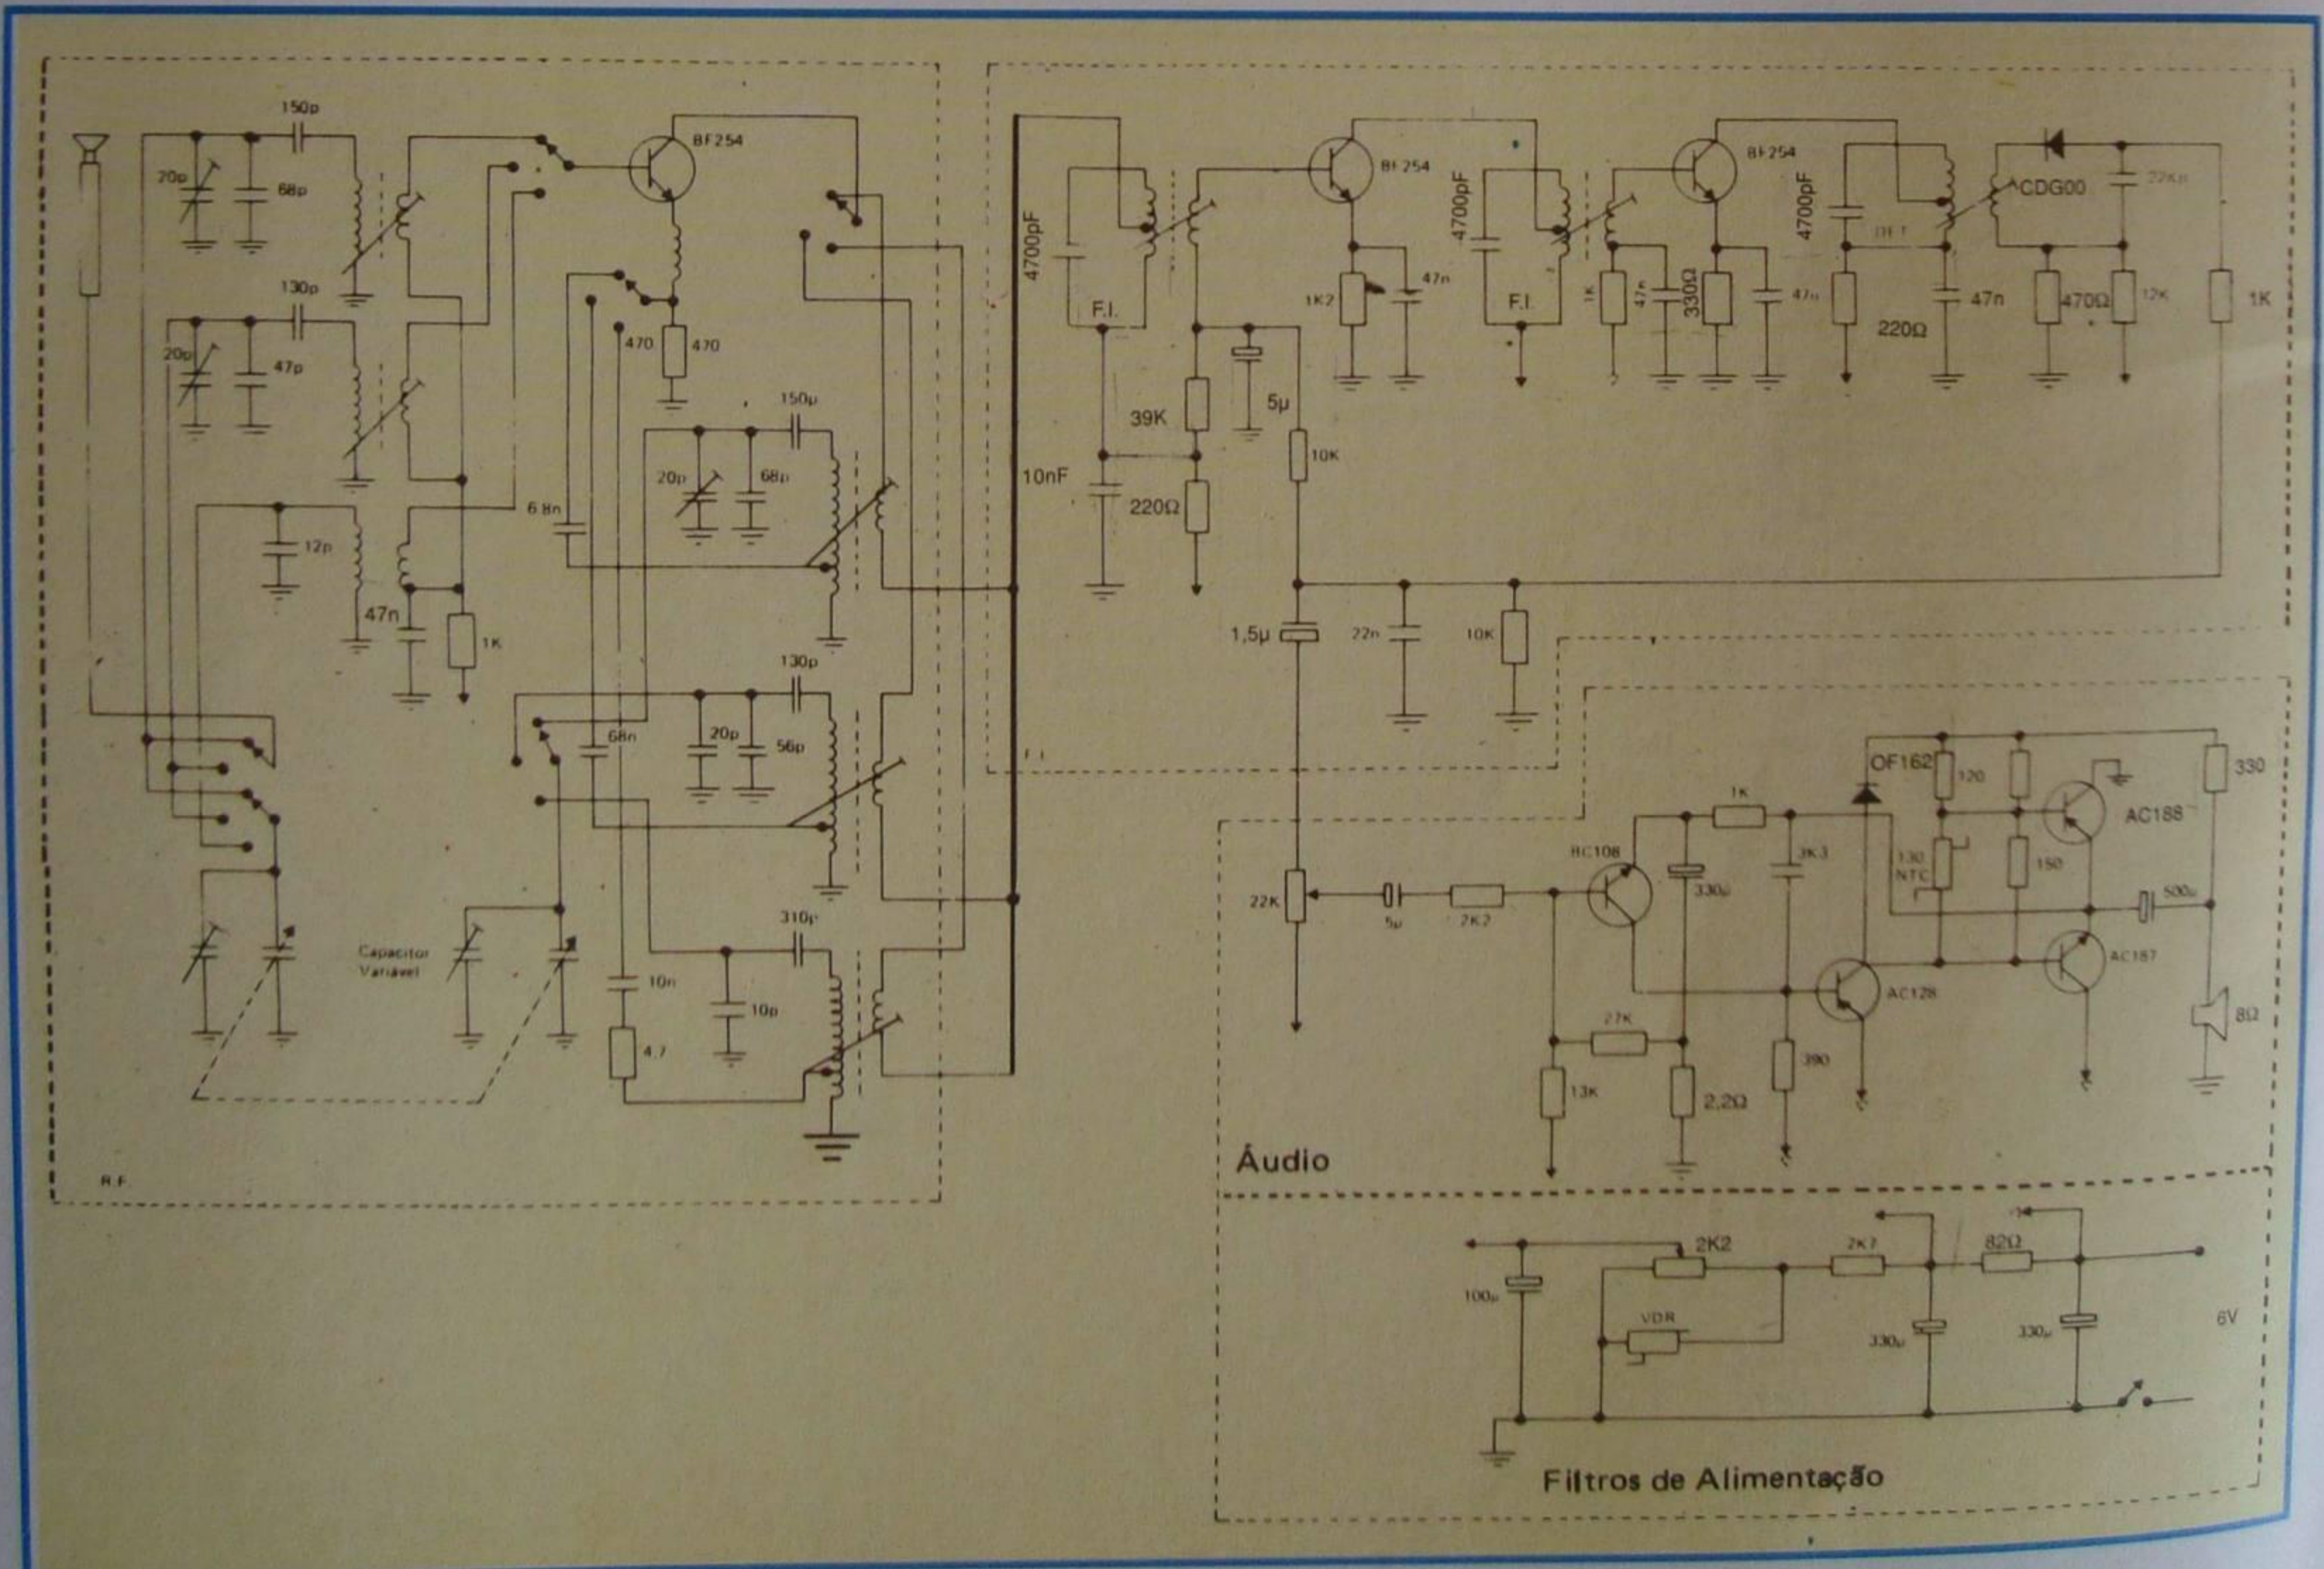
150p
BF254
20p
68p
130p
20p
47p
470
470
150p
20p
68p
12p
6,8n
47n
1K
130p
68n
20p
56p
Capacitor Variável
310p
10n
10p
4,7
R.F.
4700pF
F.I.
39K
10nF
220Ω
5μ
10K
BF254
1K2
47n
4700pF
F.I.
1K
47n
330Ω
47n
BF254
4700pF
220Ω
47n
CDG00
22Kp
470Ω
12K
1K
1,5μ
22n
10K
F.I.
OF162
120
330
AC188
1K
BC108
330μ
3K3
130 NTC
150
500μ
22K
5μ
2K2
AC187
AC128
8Ω
27K
13K
2,2Ω
390
Áudio
2K2
2K7
82Ω
100μ
VDR
330μ
330μ
6V
Filtros de Alimentação